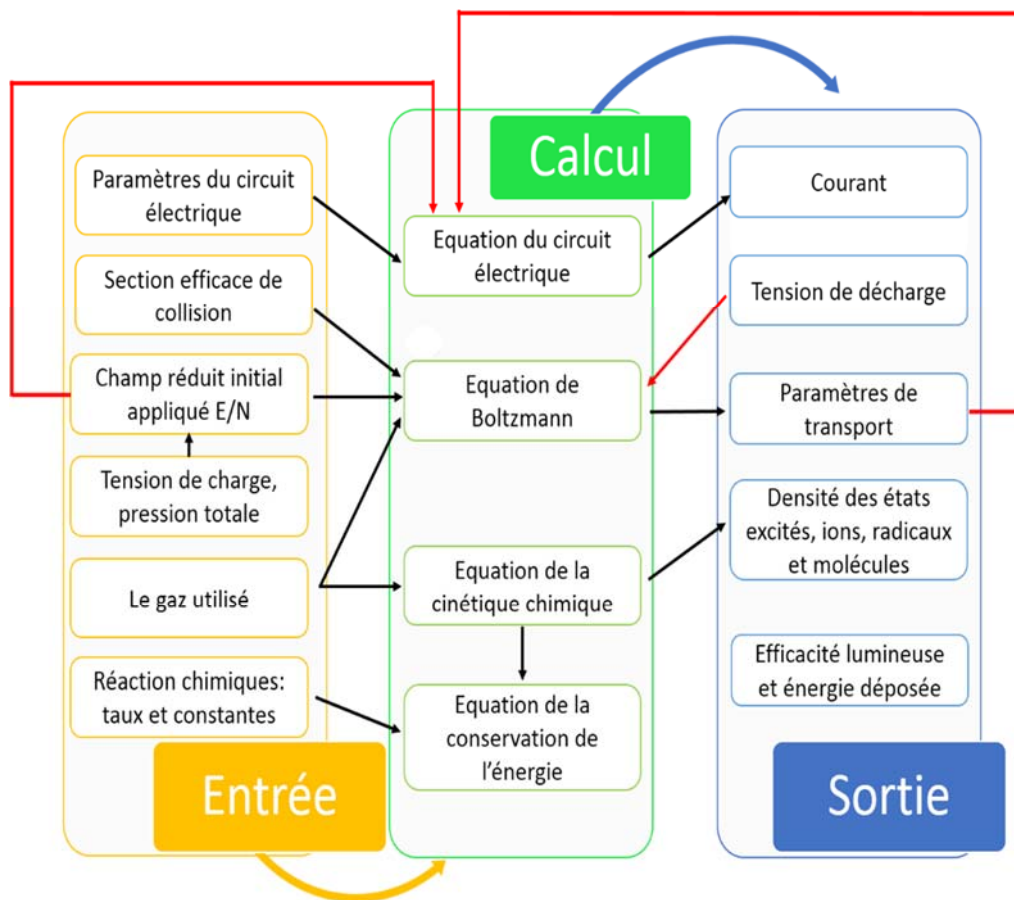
Paramètres du circuit électrique

Section efficace de collision

Champ réduit initial appliqué E/N

Tension de charge, pression totale

Le gaz utilisé

Réaction chimiques: taux et constantes

Entrée

Calcul

Equation du circuit électrique

Equation de Boltzmann

Equation de la cinétique chimique

Equation de la conservation de l'énergie

Courant

Tension de décharge

Paramètres de transport

Densité des états excités, ions, radicaux et molécules

Efficacité lumineuse et énergie déposée

Sortie